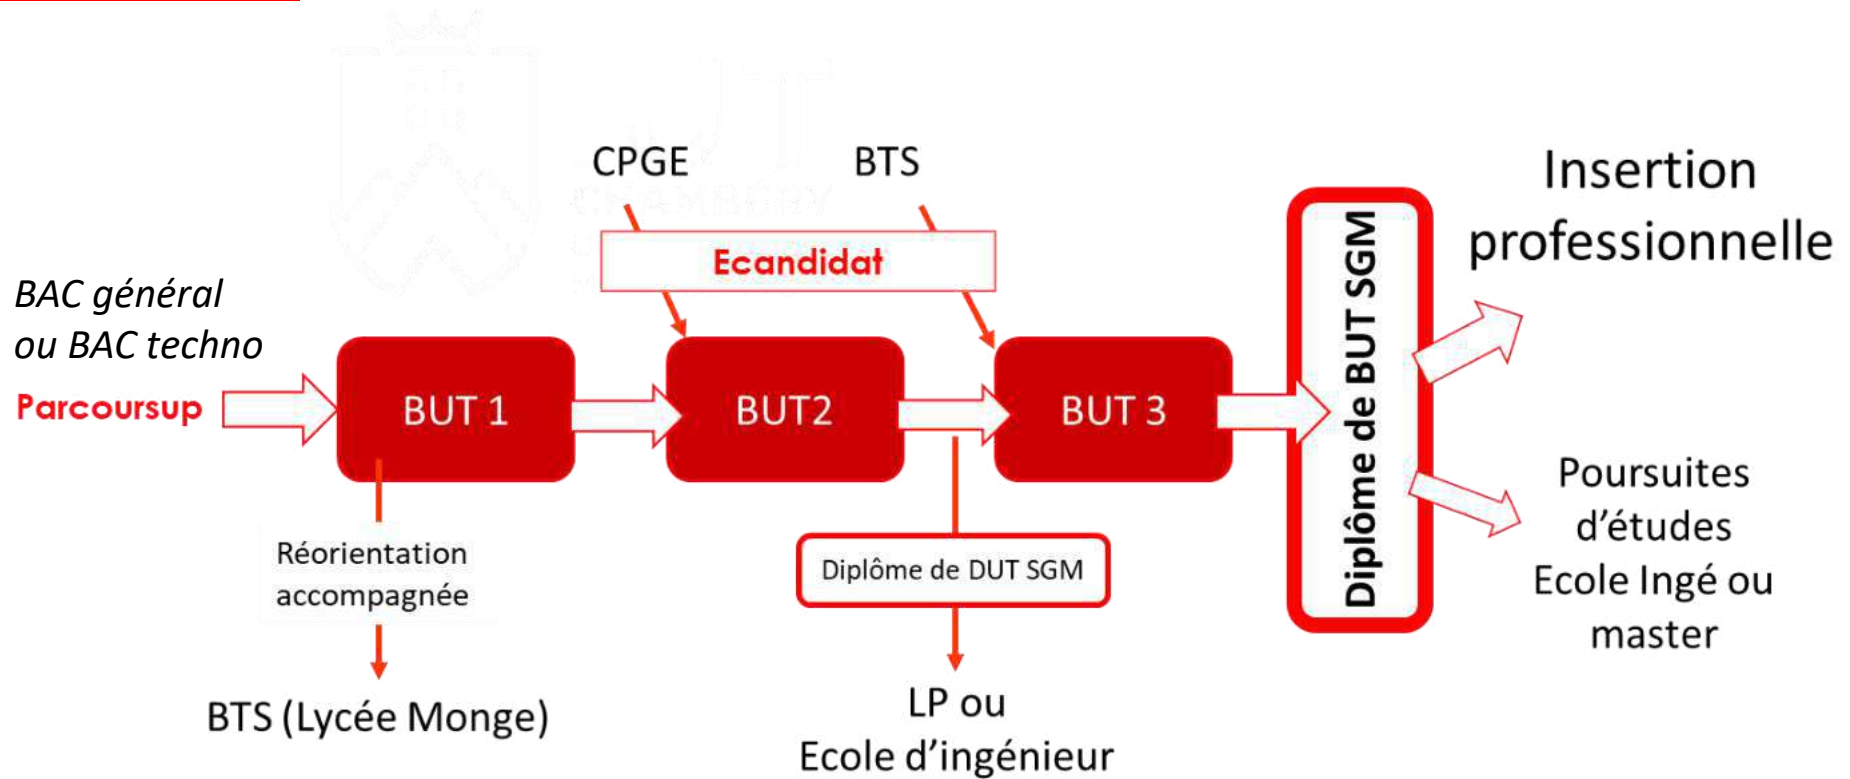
CPGE

BTS

Ecandidat

Insertion professionnelle

BAC général ou BAC techno

Parcoursup

BUT 1

BUT2

BUT 3

Diplôme de BUT SGM

Poursuites d'études Ecole Ingé ou master

Réorientation accompagnée

Diplôme de DUT SGM

BTS (Lycée Monge)

LP ou Ecole d'ingénieur